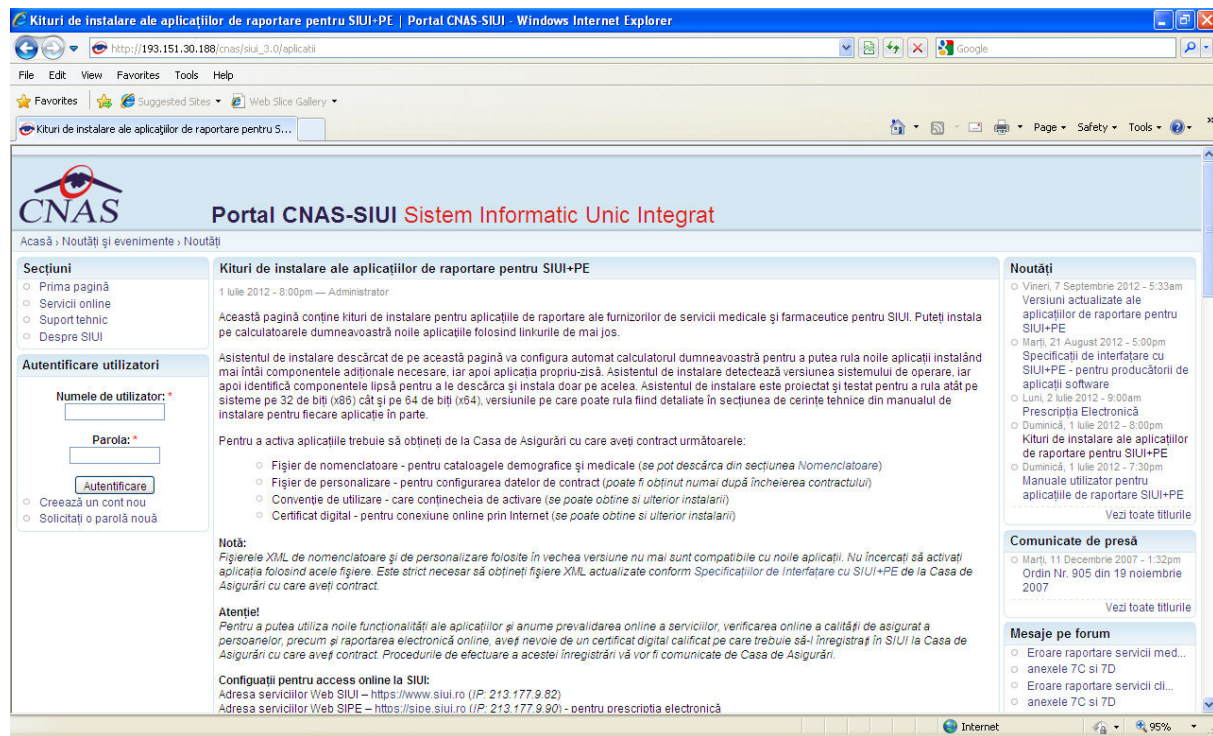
Kituri de instalare ale aplicaţiilor de raportare pentru SIUI+PE | Portal CNAS-SIUI - Windows Internet Explorer

http://193.151.30.188/cnas/siui_3.0/aplicatii

Google

File Edit View Favorites Tools Help

Favorites Suggested Sites Web Slice Gallery

Kituri de instalare ale aplicaţiilor de raportare pentru S...

Page Safety Tools

CNAS

Portal CNAS-SIUI Sistem Informatic Unic Integrat

Acasă › Noutăţi şi evenimente › Noutăţi

Secţiuni
Prima pagină
Servicii online
Suport tehnic
Despre SIUI

Autentificare utilizatori
Numele de utilizator: *
Parola: *
Autentificare
Creează un cont nou
Solicitaţi o parolă nouă

Kituri de instalare ale aplicaţiilor de raportare pentru SIUI+PE

1 Iulie 2012 - 8:00pm — Administrator

Această pagină conţine kituri de instalare pentru aplicaţiile de raportare ale furnizorilor de servicii medicale şi farmaceutice pentru SIUI. Puteţi instala pe calculatoarele dumneavoastră noile aplicaţiile folosind linkurile de mai jos.

Asistentul de instalare descărcat de pe această pagină va configura automat calculatorul dumneavoastră pentru a putea rula noile aplicaţii instalând mai întâi componentele adiţionale necesare, iar apoi aplicaţia propriu-zisă. Asistentul de instalare detectează versiunea sistemului de operare, iar apoi identifică componentele lipsă pentru a le descărca şi instala doar pe acelea. Asistentul de instalare este proiectat şi testat pentru a rula atât pe sisteme pe 32 de biţi (x86) cât şi pe 64 de biţi (x64), versiunile pe care poate rula fiind detaliate în secţiunea de cerinţe tehnice din manualul de instalare pentru fiecare aplicaţie în parte.

Pentru a activa aplicaţiile trebuie să obţineţi de la Casa de Asigurări cu care aveţi contract următoarele:

Fişier de nomenclatoare - pentru cataloagele demografice şi medicale (se pot descărca din secţiunea Nomenclatoare)
Fişier de personalizare - pentru configurarea datelor de contract (poate fi obţinut numai după încheierea contractului)
Convenţie de utilizare - care conţinecheia de activare (se poate obtine si ulterior instalarii)
Certificat digital - pentru conexiune online prin Internet (se poate obtine si ulterior instalarii)

Notă:
Fişierele XML de nomenclatoare şi de personalizare folosite în vechea versiune nu mai sunt compatibile cu noile aplicaţii. Nu încercaţi să activaţi aplicaţia folosind acele fişiere. Este strict necesar să obţineţi fişiere XML actualizate conform Specificaţiilor de Interfaţare cu SIUI+PE de la Casa de Asigurări cu care aveţi contract.

Atenţie!
Pentru a putea utiliza noile funcţionalităţi ale aplicaţiilor şi anume prevalidarea online a serviciilor, verificarea online a calităţii de asigurat a persoanelor, precum şi raportarea electronică online, aveţi nevoie de un certificat digital calificat pe care trebuie să-l înregistraţi în SIUI la Casa de Asigurări cu care aveţi contract. Procedurile de efectuare a acestei înregistrări vă vor fi comunicate de Casa de Asigurări.

Configuaţii pentru access online la SIUI:
Adresa serviciilor Web SIUI – https://www.siui.ro (IP: 213.177.9.82)
Adresa serviciilor Web SIPE – https://sipe.siui.ro (IP: 213.177.9.90) - pentru prescripţia electronică

Noutăţi
Vineri, 7 Septembrie 2012 - 5:33am
Versiuni actualizate ale aplicaţiilor de raportare pentru SIUI+PE
Marţi, 21 August 2012 - 5:00pm
Specificaţii de interfaţare cu SIUI+PE - pentru producătorii de aplicaţii software
Luni, 2 Iulie 2012 - 9:00am
Prescripţia Electronică
Duminică, 1 Iulie 2012 - 8:00pm
Kituri de instalare ale aplicaţiilor de raportare pentru SIUI+PE
Duminică, 1 Iulie 2012 - 7:30pm
Manuale utilizator pentru aplicaţiile de raportare SIUI+PE
Vezi toate titlurile

Comunicate de presă
Marţi, 11 Decembrie 2007 - 1:32pm
Ordin Nr. 905 din 19 noiembrie 2007
Vezi toate titlurile

Mesaje pe forum
Eroare raportare servicii med...
anexele 7C si 7D
Eroare raportare servicii cli...
anexele 7C si 7D

Internet 95%